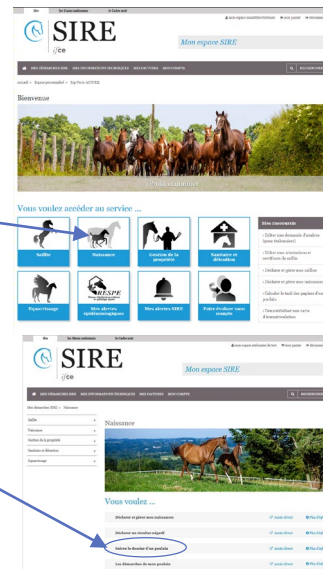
SIRE
ifce

Mon espace SIRE

MES DÉMARCHES SIRE   MES INFORMATIONS TECHNIQUES   MES FACTURES   MON COMPTE

Bienvenue

Vous voulez accéder au service ...

Saillie
Naissance
Gestion de la propriété
Sanitaire et détention
Equarrissage
Mes alertes épidémiologiques
Mes alertes SIRE
Votre évaluer mon compte

RESPE

Mes raccourcis

SIRE
ifce

Mon espace SIRE

MES DÉMARCHES SIRE   MES INFORMATIONS TECHNIQUES   MES FACTURES   MON COMPTE

Naissance

Vous voulez ...

Déclarer et gérer mes naissances
Déclarer un résultat négatif
Suivre le dossier d'un produit
Les démarches de mon produit